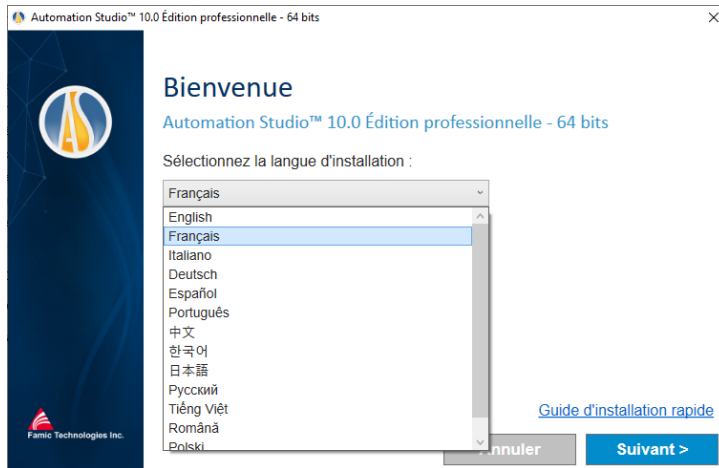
Automation Studio™ 10.0 Édition professionnelle - 64 bits

Bienvenue

Automation Studio™ 10.0 Édition professionnelle - 64 bits

Sélectionnez la langue d'installation :

Français

English
Français
Italiano
Deutsch
Español
Português
中文
한국어
日本語
Русский
Tiếng Việt
Română
Polski

Famic Technologies Inc.

Guide d'installation rapide

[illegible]nnuler

Suivant >